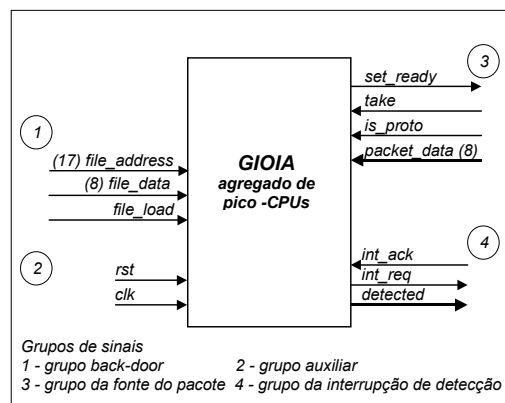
1

(17) file_address

(8) file_data

file_load

2

rst

clk

GIOIA
agregado de
pico -CPUs

3

set_ready

take

is_proto

packet_data (8)

4

int_ack

int_req

detected

Grupos de sinais
1 - grupo back-door
2 - grupo auxiliar
3 - grupo da fonte do pacote
4 - grupo da interrupção de detecção